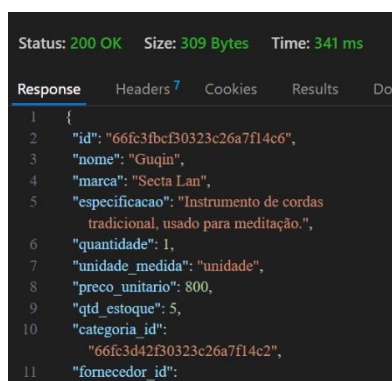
Status: 200 OK Size: 309 Bytes Time: 341 ms

Response Headers 7 Cookies Results Do

1 {
2 "id": "66fc3fbcf30323c26a7f14c6",
3 "nome": "Guqin",
4 "marca": "Secta Lan",
5 "especificacao": "Instrumento de cordas tradicional, usado para meditação.",
6 "quantidade": 1,
7 "unidade_medida": "unidade",
8 "preco_unitario": 800,
9 "qtd_estoque": 5,
10 "categoria_id": "66fc3d42f30323c26a7f14c2",
11 "fornecedor_id":